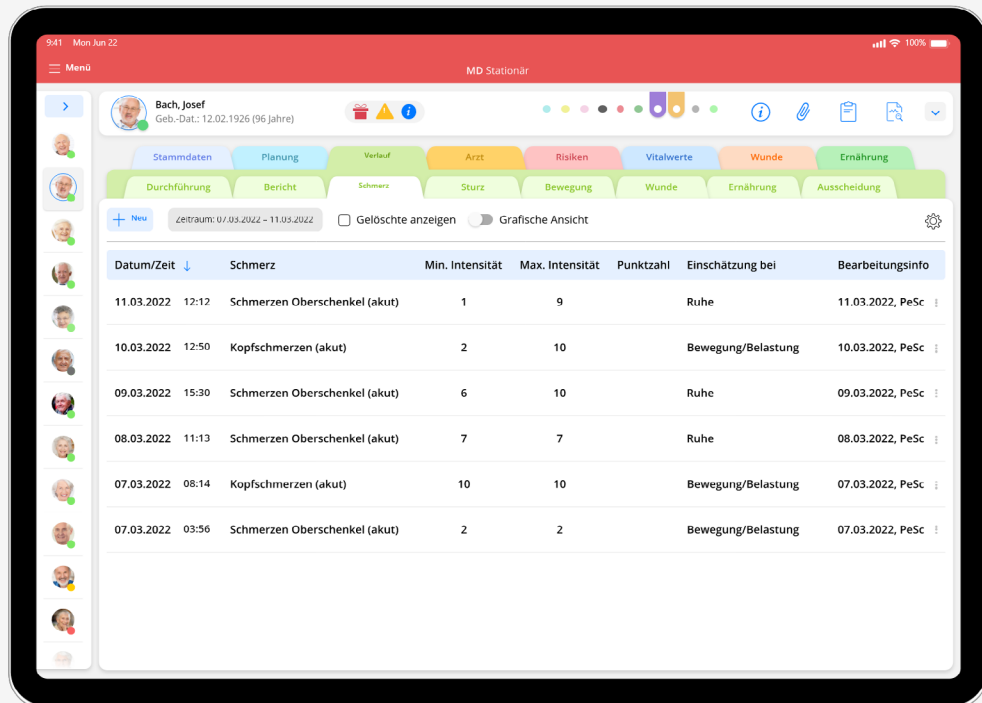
9:41 Mon Jun 22

100%

Menü

MD Stationär

Bach, Josef
Geb.-Dat.: 12.02.1926 (96 Jahre)

Stammdaten | Planung | Verlauf | Arzt | Risiken | Vitalwerte | Wunde | Ernährung

Durchführung | Bericht | Schmerz | Sturz | Bewegung | Wunde | Ernährung | Ausscheidung

Neu

Zeitraum: 07.03.2022 – 11.03.2022

Gelöschte anzeigen

Grafische Ansicht

| Datum/Zeit | | Schmerz | Min. Intensität | Max. Intensität | Punktzahl | Einschätzung bei | Bearbeitungsinfo |
|---|---|---|---|---|---|---|---|
| 11.03.2022 | 12:12 | Schmerzen Oberschenkel (akut) | 1 | 9 | | Ruhe | 11.03.2022, PeSc |
| 10.03.2022 | 12:50 | Kopfschmerzen (akut) | 2 | 10 | | Bewegung/Belastung | 10.03.2022, PeSc |
| 09.03.2022 | 15:30 | Schmerzen Oberschenkel (akut) | 6 | 10 | | Ruhe | 09.03.2022, PeSc |
| 08.03.2022 | 11:13 | Schmerzen Oberschenkel (akut) | 7 | 7 | | Ruhe | 08.03.2022, PeSc |
| 07.03.2022 | 08:14 | Kopfschmerzen (akut) | 10 | 10 | | Bewegung/Belastung | 07.03.2022, PeSc |
| 07.03.2022 | 03:56 | Schmerzen Oberschenkel (akut) | 2 | 2 | | Bewegung/Belastung | 07.03.2022, PeSc |